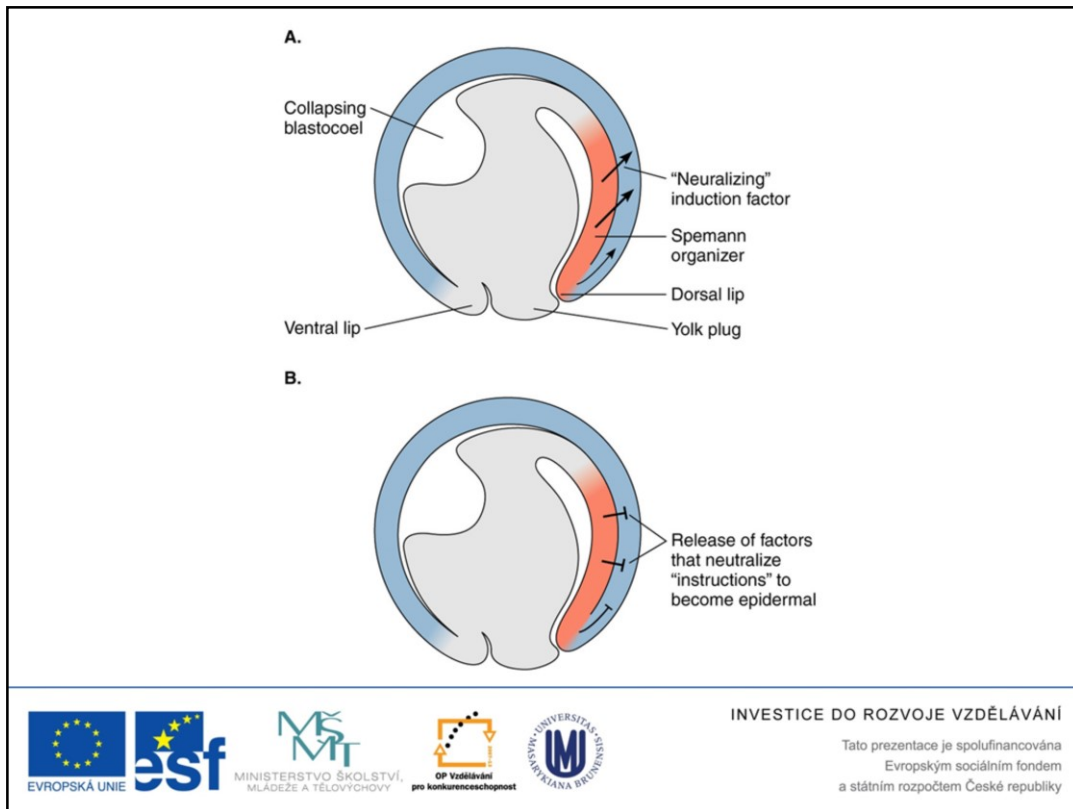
A.

Collapsing blastocoel

"Neuralizing" induction factor

Spemann organizer

Dorsal lip

Ventral lip

Yolk plug

B.

Release of factors that neutralize "instructions" to become epidermal

EVROPSKÁ UNIE

esf

MŠMT

MINISTERSTVO ŠKOLSTVÍ, MLÁDEŽE A TĚLOVÝCHOVY

OP Vzdělávání pro konkurenceschopnost

UNIVERSITAS MASARYKIANA BRUNENSIS

INVESTICE DO ROZVOJE VZDĚLÁVÁNÍ

Tato prezentace je spolufinancována Evropským sociálním fondem a státním rozpočtem České republiky